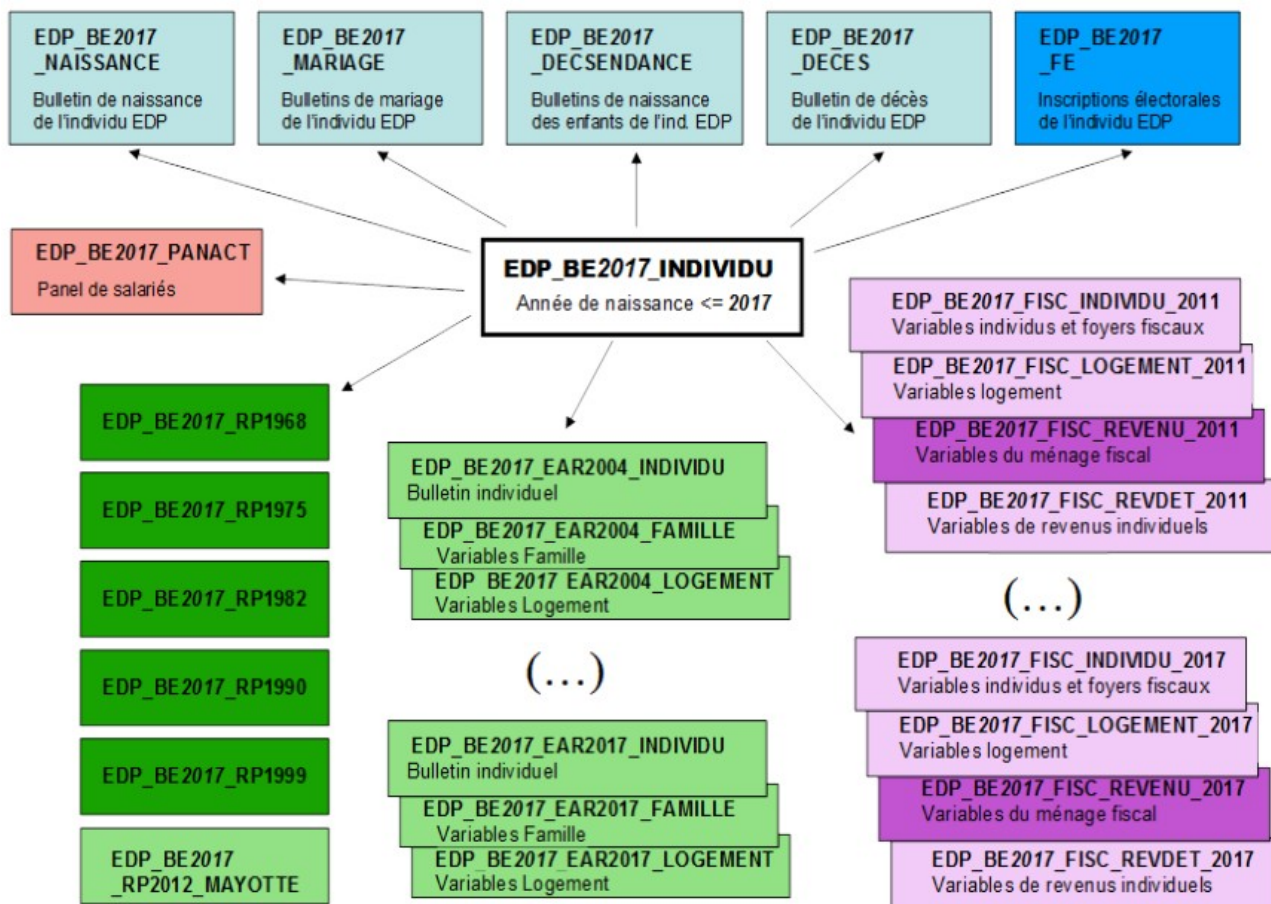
EDP_BE2017 _NAISSANCE
Bulletin de naissance de l'individu EDP

EDP_BE2017 _MARIAGE
Bulletins de mariage de l'individu EDP

EDP_BE2017 _DECSENDANCE
Bulletins de naissance des enfants de l'ind. EDP

EDP_BE2017 _DECES
Bulletin de décès de l'individu EDP

EDP_BE2017 _FE
Inscriptions électorales de l'individu EDP

EDP_BE2017_PANACT
Panel de salariés

EDP_BE2017_INDIVIDU
Année de naissance <= 2017

EDP_BE2017_FISC_INDIVIDU_2011
Variables individus et foyers fiscaux

EDP_BE2017_FISC_LOGEMENT_2011
Variables logement

EDP_BE2017_FISC_REVENU_2011
Variables du ménage fiscal

EDP_BE2017_FISC_REVDET_2011
Variables de revenus individuels

(...)

EDP_BE2017_FISC_INDIVIDU_2017
Variables individus et foyers fiscaux

EDP_BE2017_FISC_LOGEMENT_2017
Variables logement

EDP_BE2017_FISC_REVENU_2017
Variables du ménage fiscal

EDP_BE2017_FISC_REVDET_2017
Variables de revenus individuels

EDP_BE2017_RP1968

EDP_BE2017_RP1975

EDP_BE2017_RP1982

EDP_BE2017_RP1990

EDP_BE2017_RP1999

EDP_BE2017 _RP2012_MAYOTTE

EDP_BE2017_EAR2004_INDIVIDU
Bulletin individuel

EDP_BE2017_EAR2004_FAMILLE
Variables Famille

EDP_BE2017_EAR2004_LOGEMENT
Variables Logement

(...)

EDP_BE2017_EAR2017_INDIVIDU
Bulletin individuel

EDP_BE2017_EAR2017_FAMILLE
Variables Famille

EDP_BE2017_EAR2017_LOGEMENT
Variables Logement